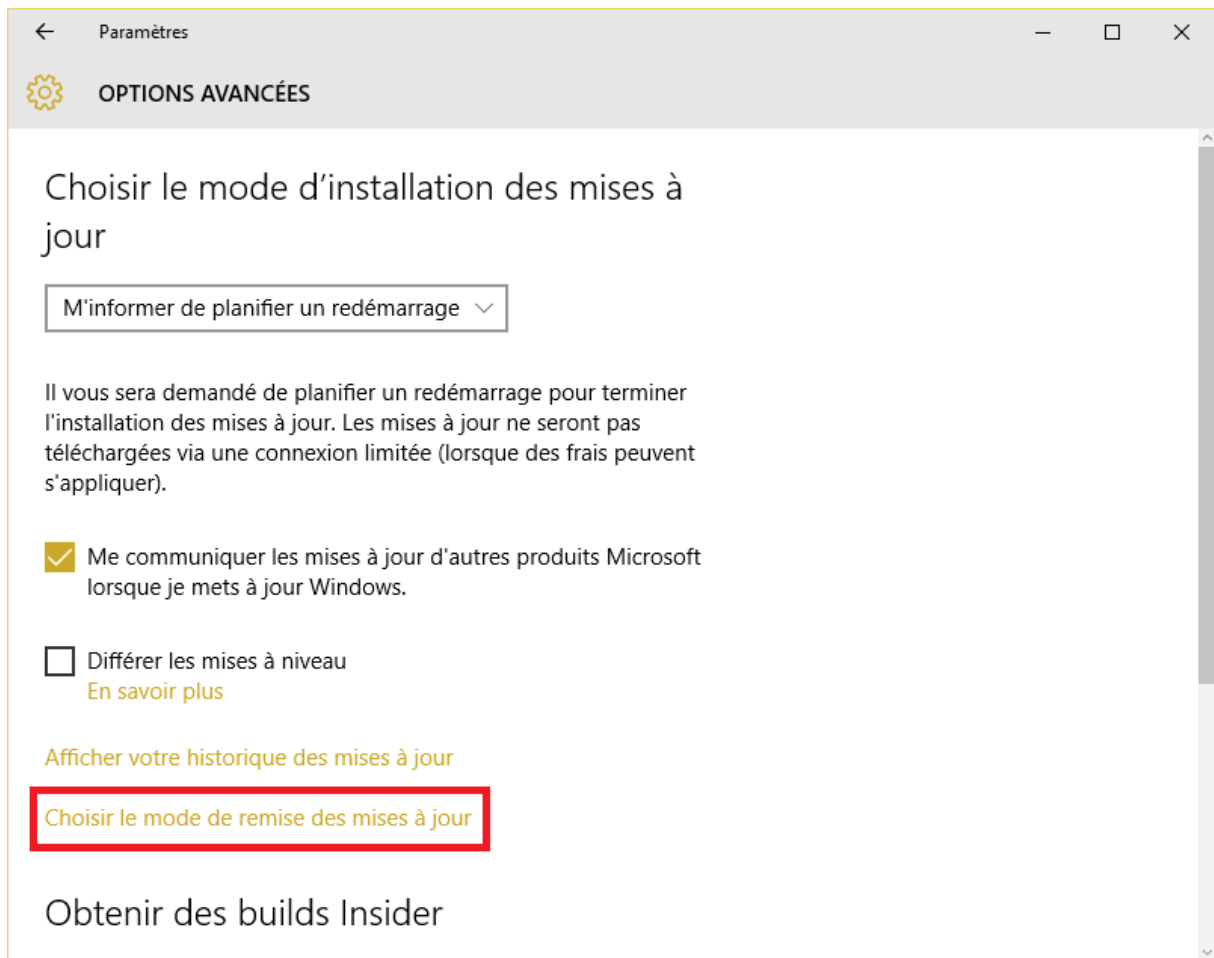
Paramètres

OPTIONS AVANCÉES

Choisir le mode d’installation des mises à jour

M'informer de planifier un redémarrage

Il vous sera demandé de planifier un redémarrage pour terminer l'installation des mises à jour. Les mises à jour ne seront pas téléchargées via une connexion limitée (lorsque des frais peuvent s'appliquer).

Me communiquer les mises à jour d'autres produits Microsoft lorsque je mets à jour Windows.

Différer les mises à niveau
En savoir plus

Afficher votre historique des mises à jour

Choisir le mode de remise des mises à jour

Obtenir des builds Insider